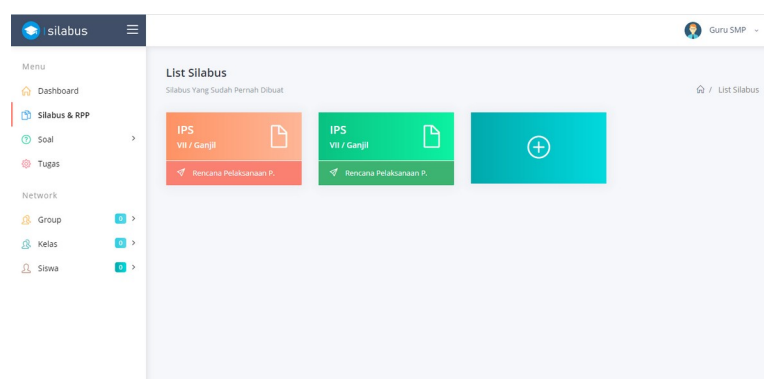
silabus

Guru SMP

Menu

Dashboard

Silabus & RPP

Soal

Tugas

Network

Group 0

Kelas 0

Siswa 0

List Silabus

Silabus Yang Sudah Pernah Dibuat

/ List Silabus

IPS
VII / Ganjil

Rencana Pelaksanaan P.

IPS
VII / Ganjil

Rencana Pelaksanaan P.